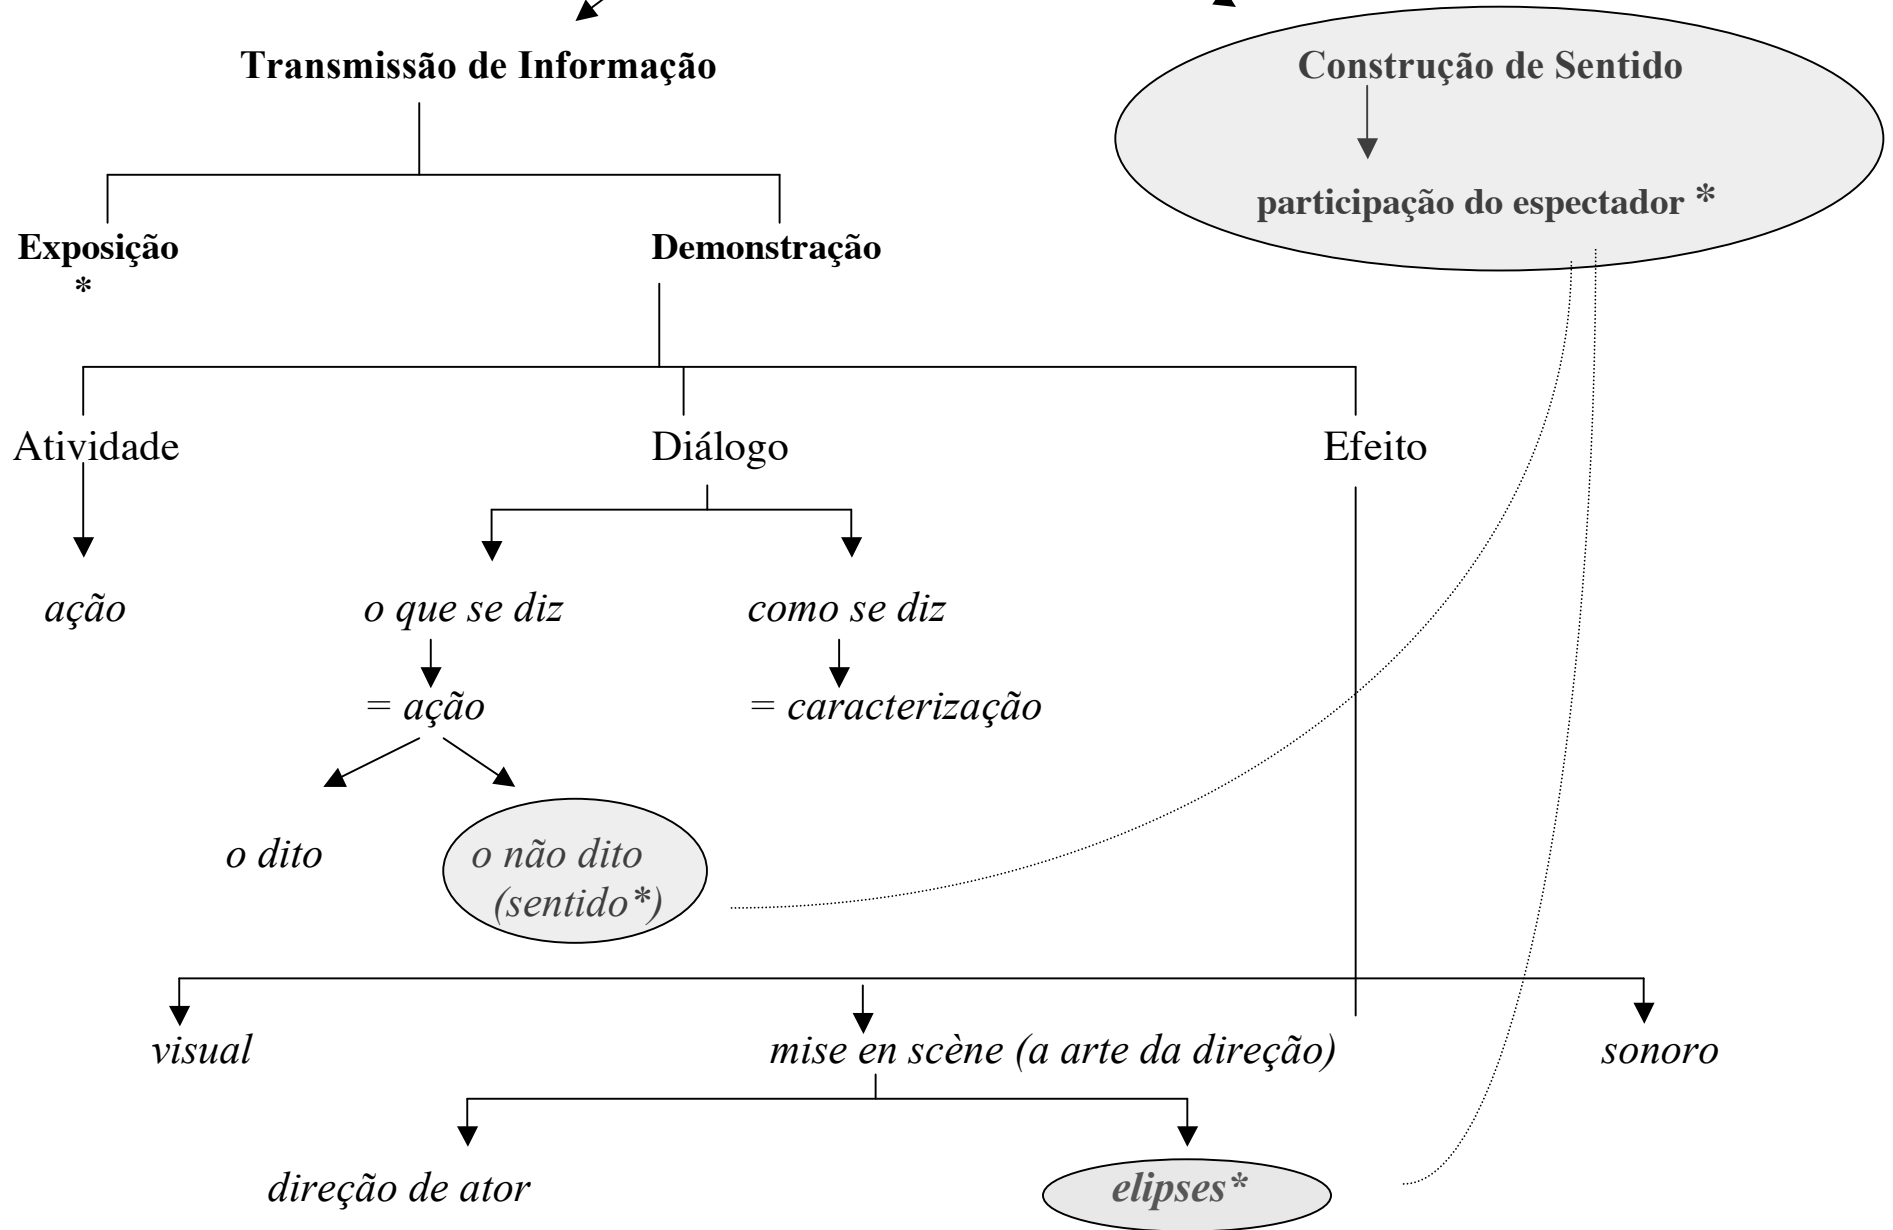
Transmissão de Informação

Construção de Sentido

participação do espectador *

Exposição
*

Demonstração

Atividade

Diálogo

Efeito

ação

o que se diz

como se diz

= ação

= caracterização

o dito

o não dito
(sentido*)

visual

mise en scène (a arte da direção)

sonoro

direção de ator

elipses*